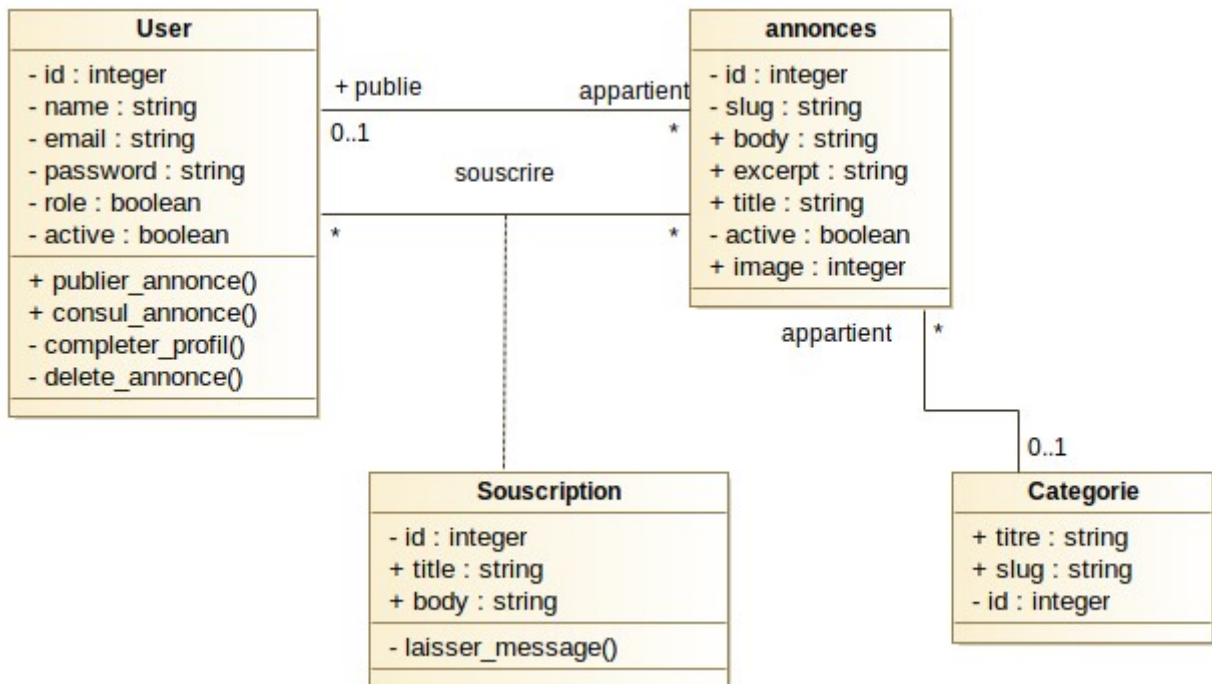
User
- id : integer
- name : string
- email : string
- password : string
- role : boolean
- active : boolean
+ publier_annonce()
+ consul_annonce()
- completer_profil()
- delete_annonce()

+ publie
appartient
0..1
*
souscrire
*
*

annonces
- id : integer
- slug : string
+ body : string
+ excerpt : string
+ title : string
- active : boolean
+ image : integer

appartient
*
0..1

Souscription
- id : integer
+ title : string
+ body : string
- laisser_message()

Categorie
+ titre : string
+ slug : string
- id : integer